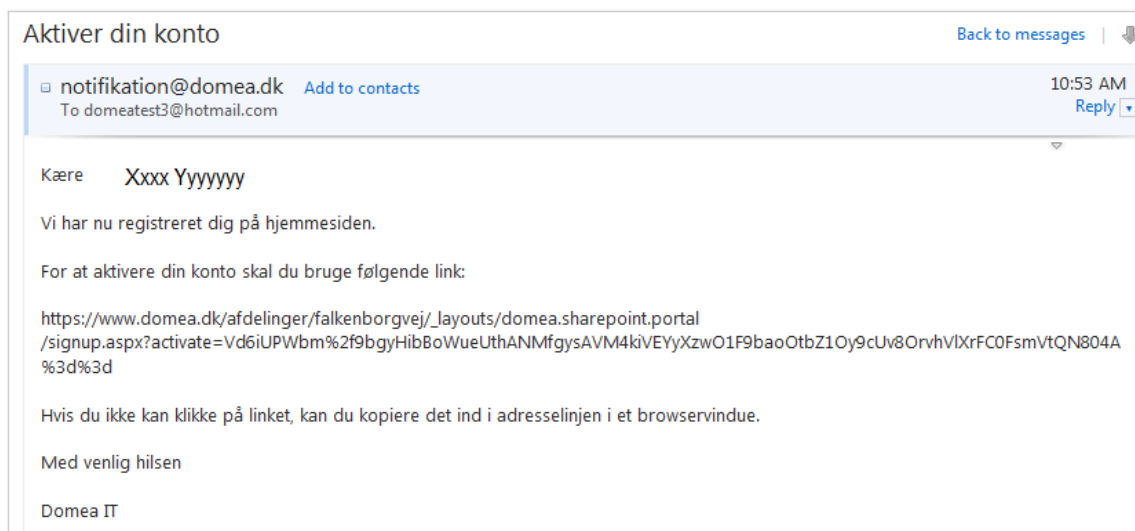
Aktiver din konto

Back to messages |

notifikation@domea.dk Add to contacts
To domeatest3@hotmail.com

10:53 AM
Reply

Kære Xxxx Yyyyyyy

Vi har nu registreret dig på hjemmesiden.

For at aktivere din konto skal du bruge følgende link:

https://www.domea.dk/afdelinger/falkenborgvej/_layouts/domea.sharepoint.portal/signup.aspx?activate=Vd6iUPWbm%2f9bgyHibBoWueUthANMfgysAVM4kiVEYyXzwO1F9baoOtbZ1Oy9cUv8OrvhVlXrFC0FsmVtQN804A%3d%3d

Hvis du ikke kan klikke på linket, kan du kopiere det ind i adresselinjen i et browservindue.

Med venlig hilsen

Domea IT